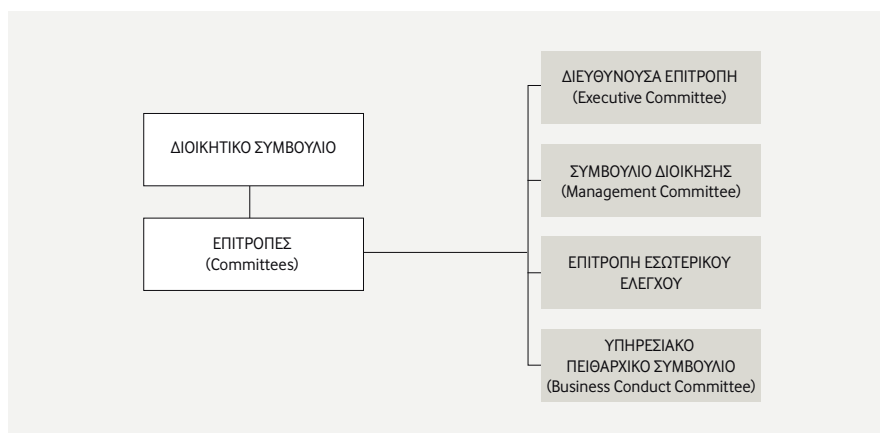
ΔΙΟΙΚΗΤΙΚΟ ΣΥΜΒΟΥΛΙΟ

ΕΠΙΤΡΟΠΕΣ
(Committees)

ΔΙΕΥΘΥΝΟΥΣΑ ΕΠΙΤΡΟΠΗ
(Executive Committee)

ΣΥΜΒΟΥΛΙΟ ΔΙΟΙΚΗΣΗΣ
(Management Committee)

ΕΠΙΤΡΟΠΗ ΕΣΩΤΕΡΙΚΟΥ ΕΛΕΓΧΟΥ

ΥΠΗΡΕΣΙΑΚΟ ΠΕΙΘΑΡΧΙΚΟ ΣΥΜΒΟΥΛΙΟ
(Business Conduct Committee)